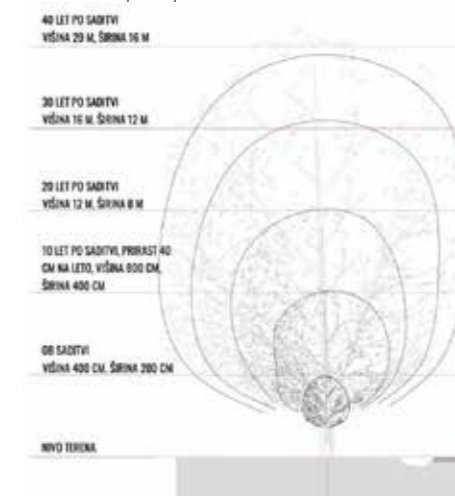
40 LET PO SADITVI
VIŠINA 20 M, ŠIRINA 16 M

30 LET PO SADITVI
VIŠINA 16 M, ŠIRINA 12 M

20 LET PO SADITVI
VIŠINA 12 M, ŠIRINA 8 M

10 LET PO SADITVI, PRIRAST 40 CM NA LETO, VIŠINA 800 CM, ŠIRINA 400 CM

OB SADITVI
VIŠINA 400 CM, ŠIRINA 200 CM

NIVO TERENA